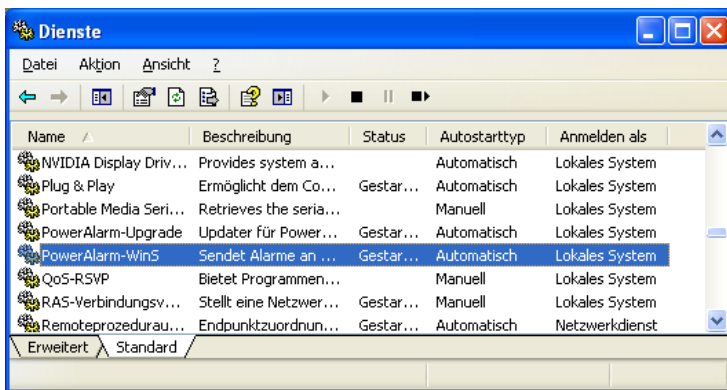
Dienste

Datei Aktion Ansicht ?

| Name | Beschreibung | Status | Autostarttyp | Anmelden als |
|---|---|---|---|---|
| NVIDIA Display Driv... | Provides system a... | | Automatisch | Lokales System |
| Plug & Play | Ermöglicht dem Co... | Gestar... | Automatisch | Lokales System |
| Portable Media Seri... | Retrieves the seria... | | Manuell | Lokales System |
| PowerAlarm-Upgrade | Updater für Power... | Gestar... | Automatisch | Lokales System |
| PowerAlarm-WinS | Sendet Alarme an ... | Gestar... | Automatisch | Lokales System |
| QoS-RSVP | Bietet Programmen... | | Manuell | Lokales System |
| RAS-Verbindungsv... | Stellt eine Netzwer... | Gestar... | Manuell | Lokales System |
| Remoteprozedurau... | Endpunktzuordnun... | Gestar... | Automatisch | Netzwerkdienst |

Erweitert Standard